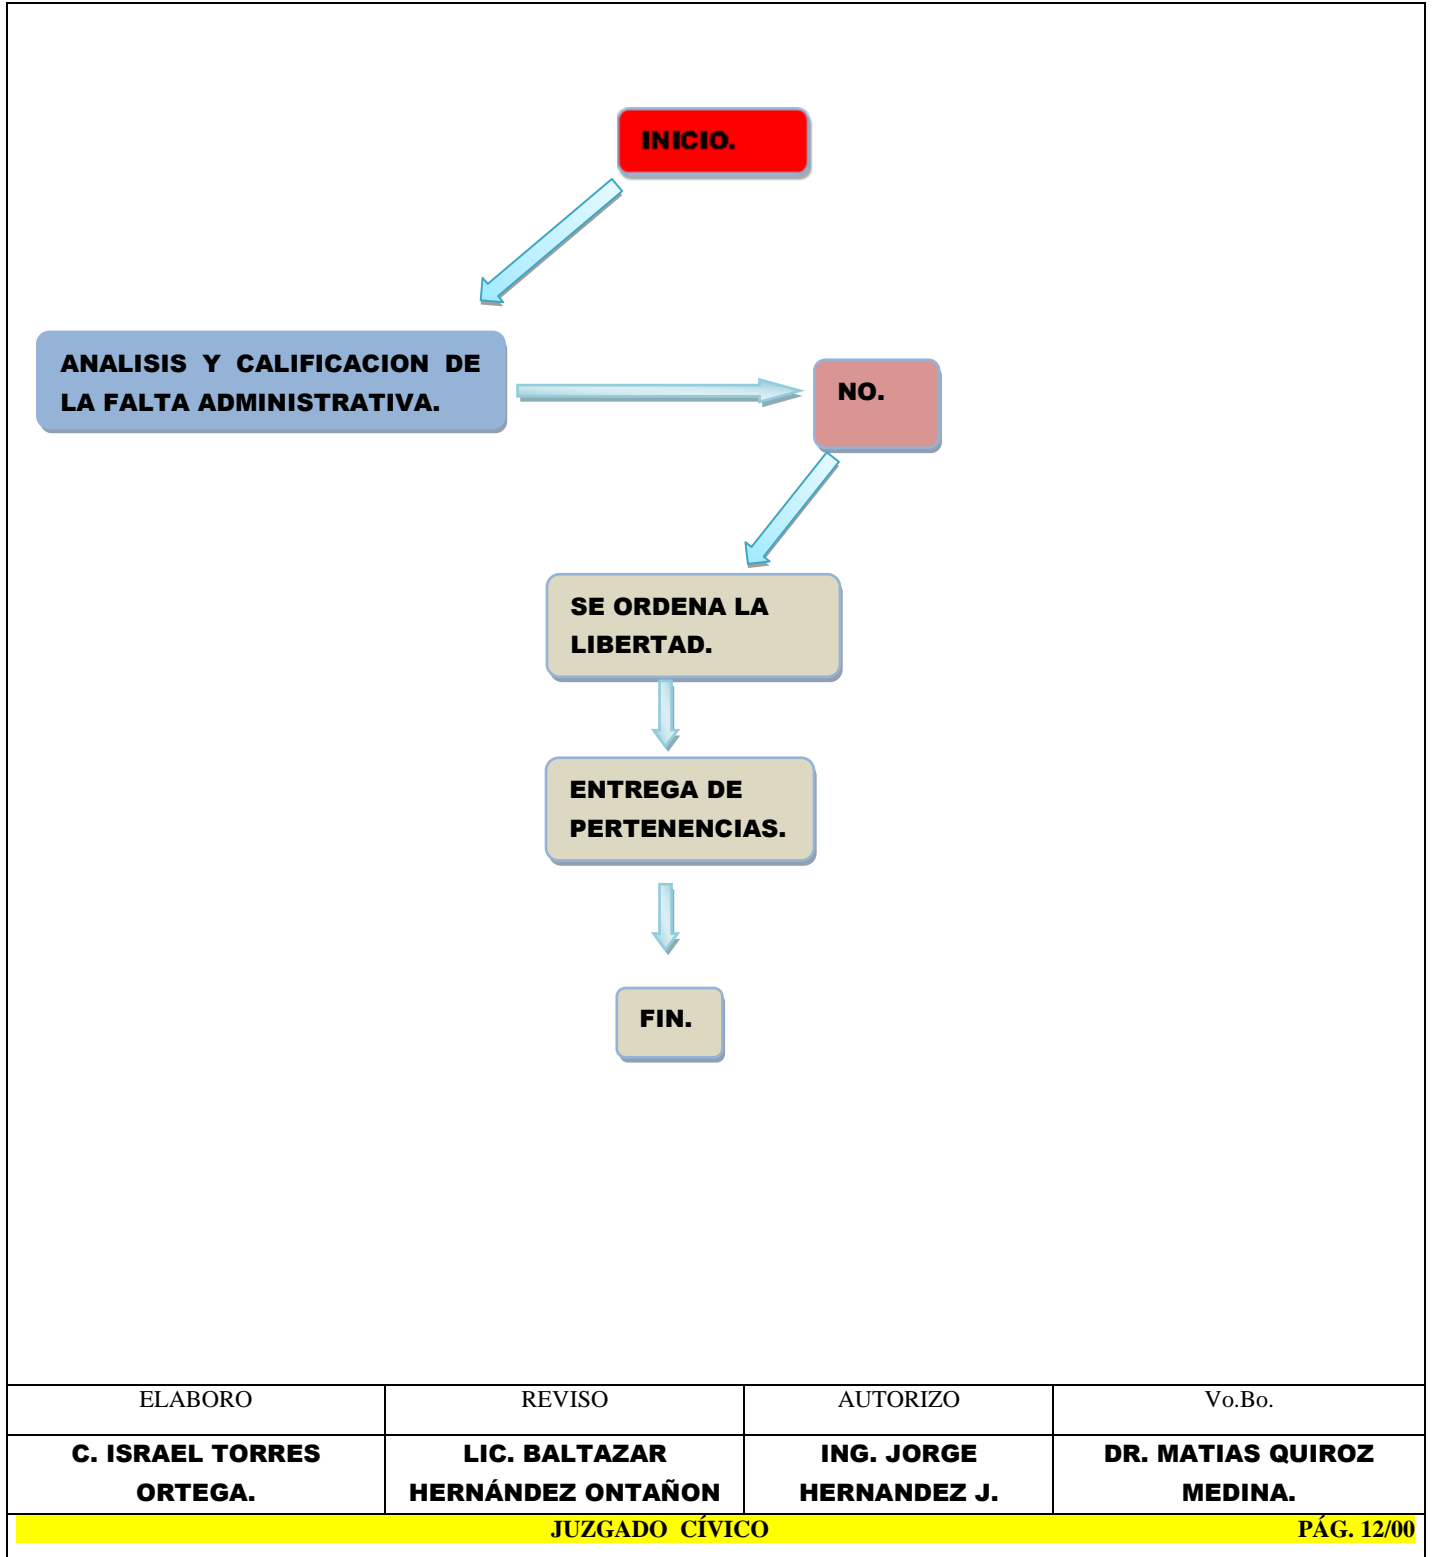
INICIO.

ANALISIS Y CALIFICACION DE LA FALTA ADMINISTRATIVA.

NO.

SE ORDENA LA LIBERTAD.

ENTREGA DE PERTENENCIAS.

FIN.

| ELABORO | REVISO | AUTORIZO | Vo.Bo. |
|---|---|---|---|
| C. ISRAEL TORRES ORTEGA. | LIC. BALTAZAR HERNÁNDEZ ONTAÑON | ING. JORGE HERNANDEZ J. | DR. MATIAS QUIROZ MEDINA. |

JUZGADO CÍVICO PÁG. 12/00